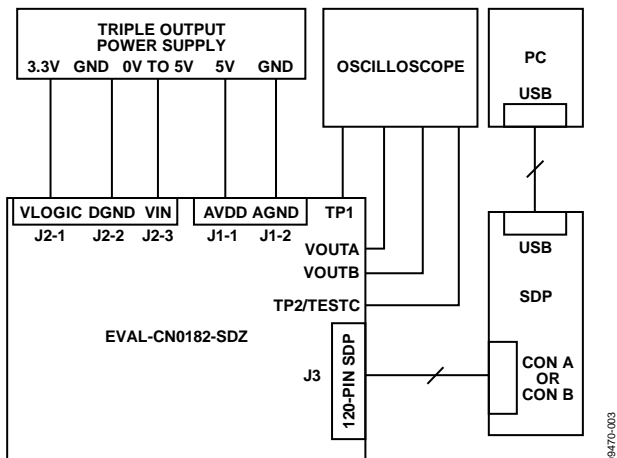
TRIPLE OUTPUT POWER SUPPLY
3.3V GND 0V TO 5V 5V GND

OSCILLOSCOPE

PC
USB

VLOGIC DGND VIN
J2-1 J2-2 J2-3

AVDD AGND
J1-1 J1-2

TP1
VOUTA
VOUTB
TP2/TESTC

EVAL-CN0182-SDZ

J3
120-PIN SDP

USB
SDP
CON A OR CON B

09470-003